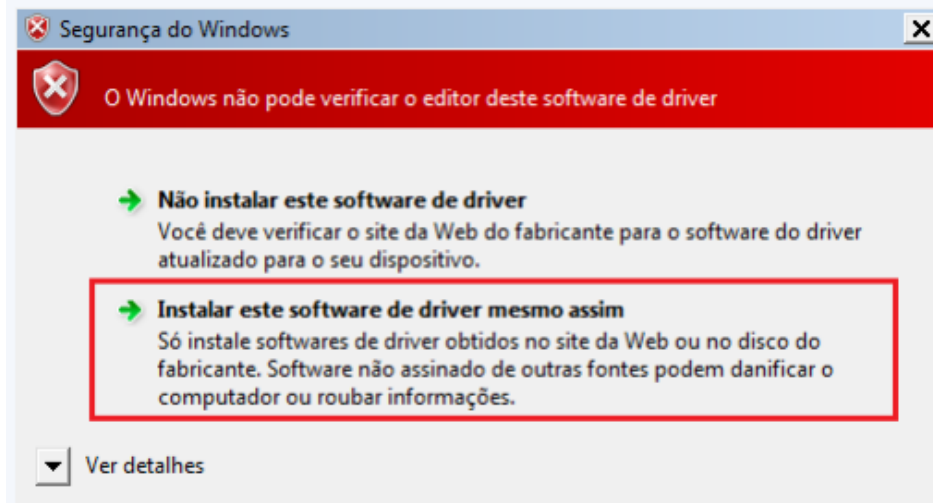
Segurança do Windows

O Windows não pode verificar o editor deste software de driver

Não instalar este software de driver
Você deve verificar o site da Web do fabricante para o software do driver atualizado para o seu dispositivo.

Instalar este software de driver mesmo assim
Só instale softwares de driver obtidos no site da Web ou no disco do fabricante. Software não assinado de outras fontes podem danificar o computador ou roubar informações.

Ver detalhes